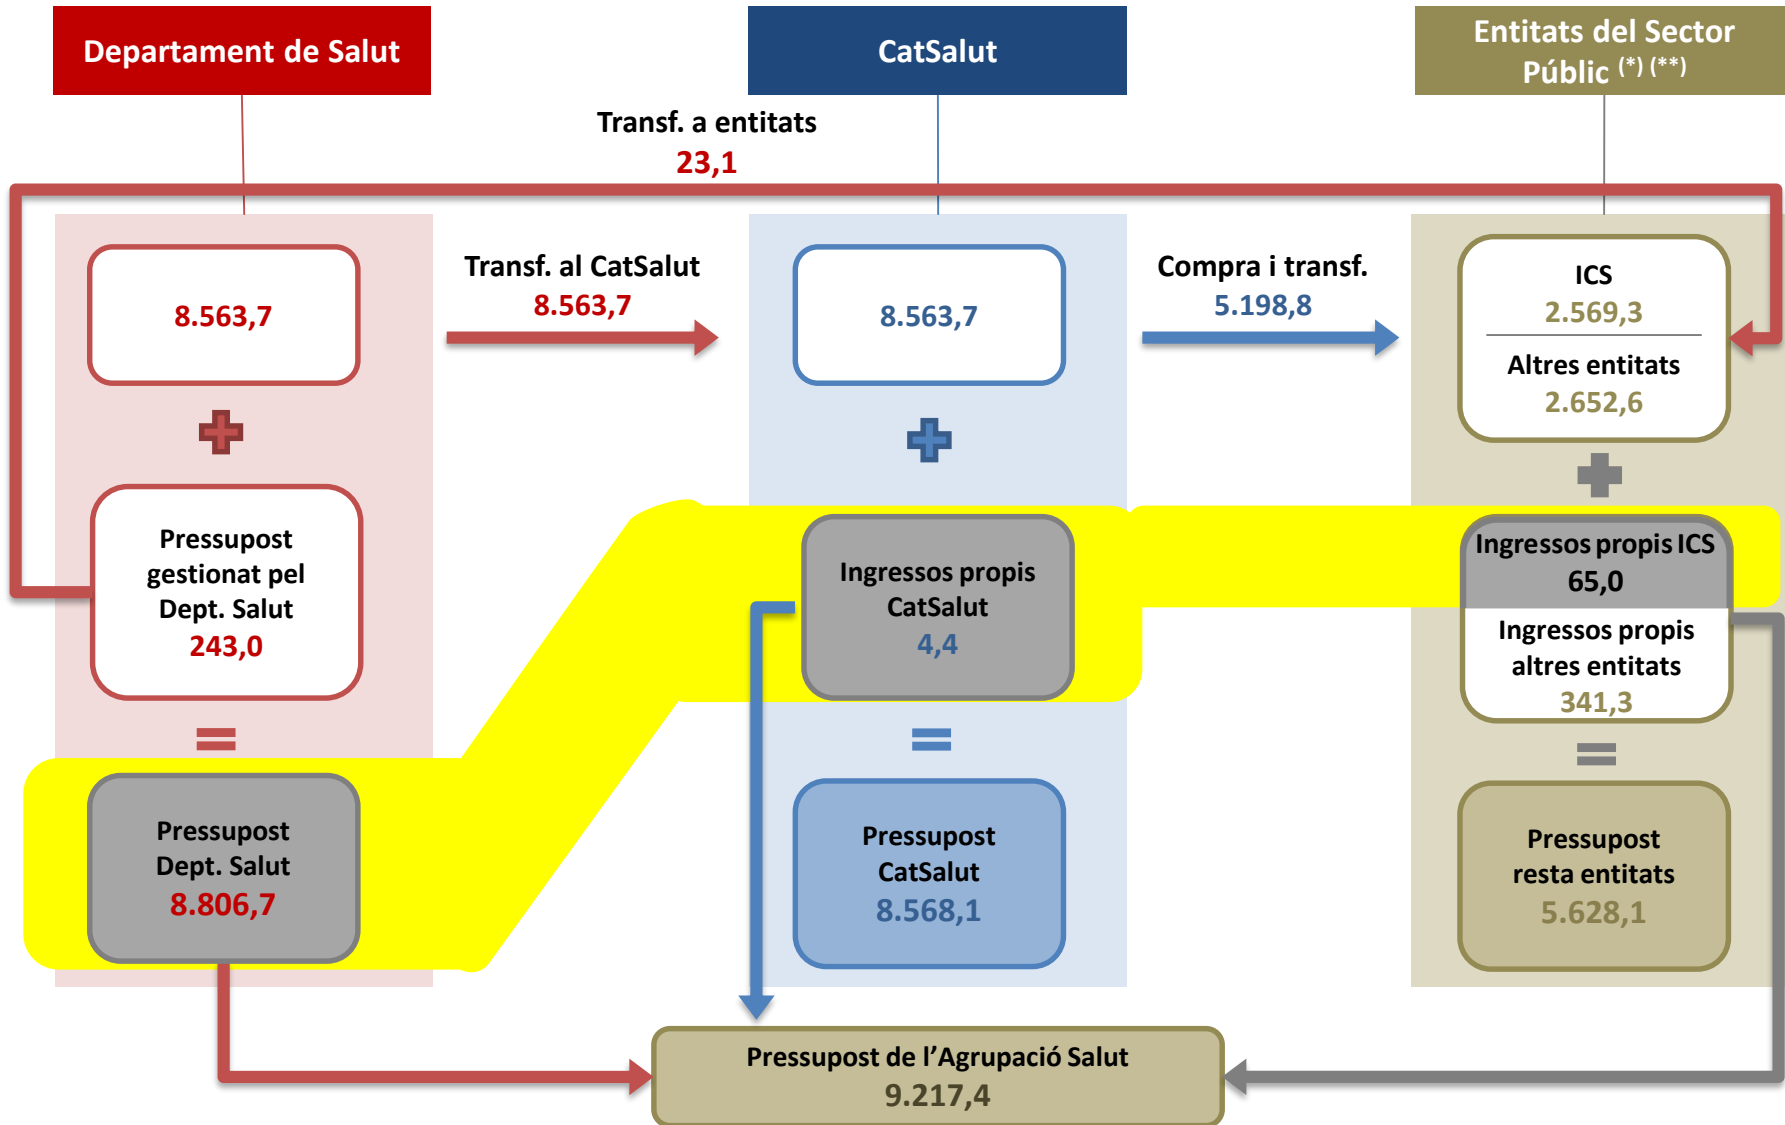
Departament de Salut

CatSalut

Entitats del Sector Públic $^{(*)}$ $^{(**)}$

Transf. a entitats
23,1

8.563,7

Transf. al CatSalut
8.563,7

8.563,7

Compra i transf.
5.198,8

ICS
2.569,3

Altres entitats
2.652,6

Pressupost gestionat pel Dept. Salut
243,0

Ingressos propis CatSalut
4,4

Ingressos propis ICS
65,0

Ingressos propis altres entitats
341,3

Pressupost Dept. Salut
8.806,7

Pressupost CatSalut
8.568,1

Pressupost resta entitats
5.628,1

Pressupost de l'Agrupació Salut
9.217,4